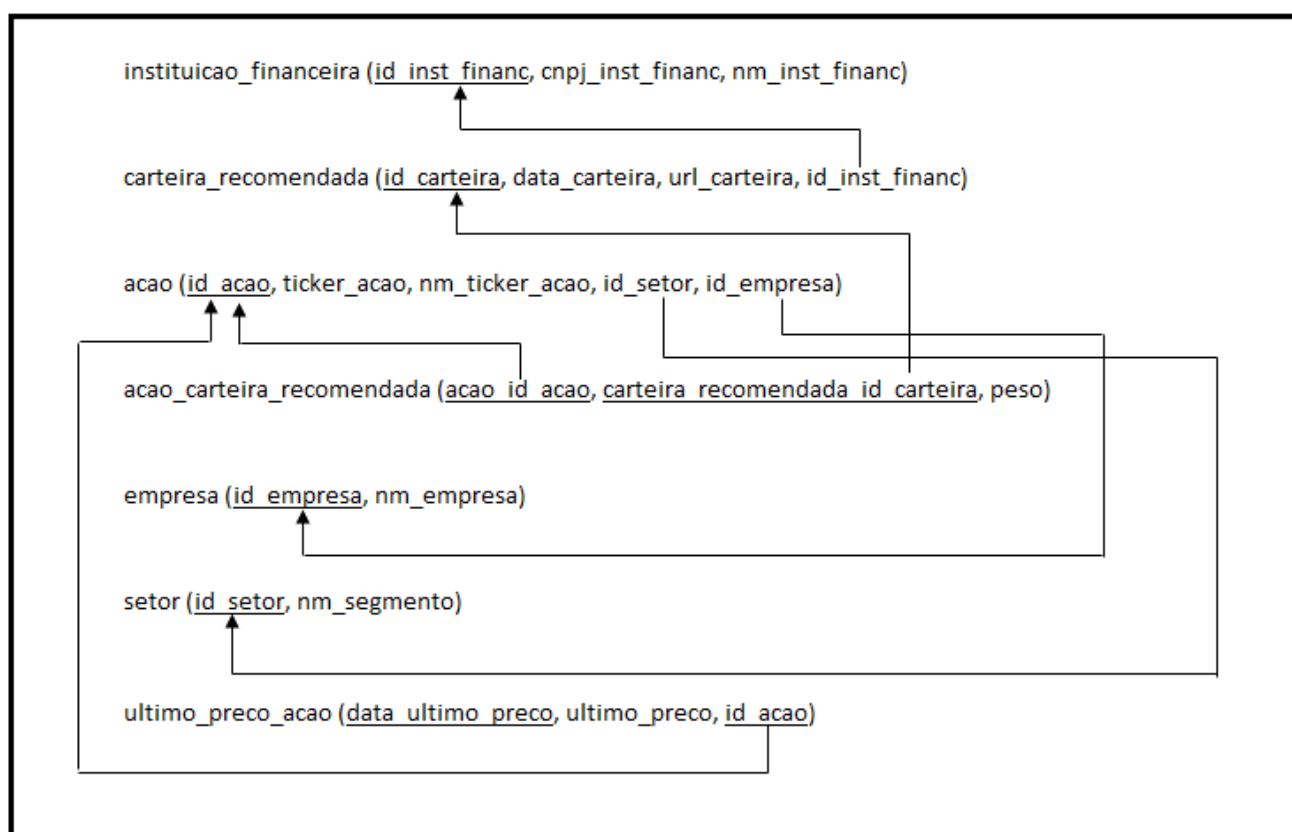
instituicao_financeira (id_inst_financ, cnpj_inst_financ, nm_inst_financ)

carteira_recomendada (id_carteira, data_carteira, url_carteira, id_inst_financ)

acao (id_acao, ticker_acao, nm_ticker_acao, id_setor, id_empresa)

acao_carteira_recomendada (acao_id_acao, carteira_recomendada_id_carteira, peso)

empresa (id_empresa, nm_empresa)

setor (id_setor, nm_segmento)

ultimo_preco_acao (data_ultimo_preco, ultimo_preco, id_acao)